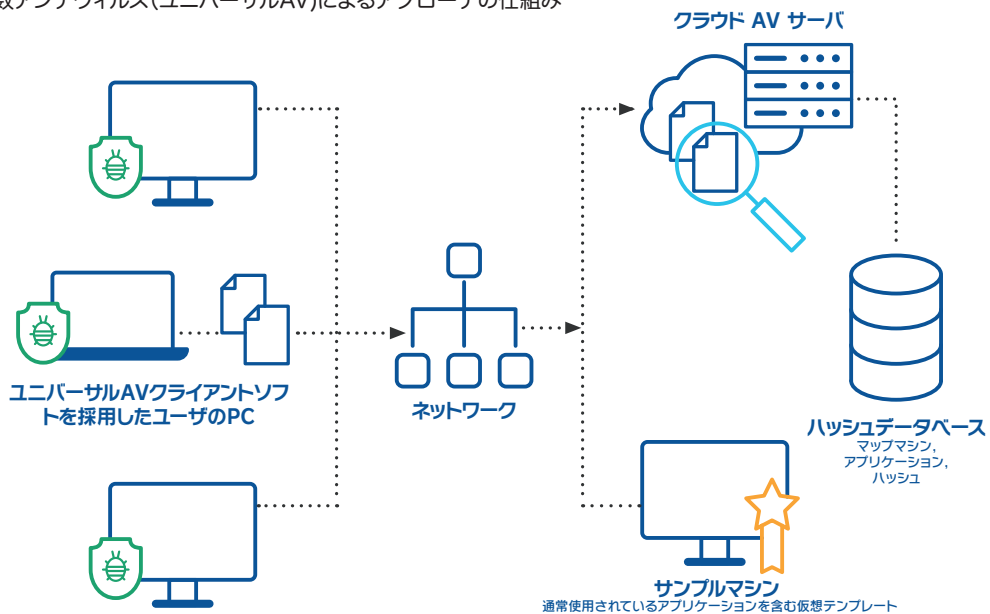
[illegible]級アンチウイルス(ユニバーサルAV)によるアプローチの仕組み

クラウド AV サーバ

ユニバーサルAVクライアントソフトを採用したユーザのPC

ネットワーク

ハッシュデータベース
マップマシン、
アプリケーション、
ハッシュ

サンプルマシン
通常使用されているアプリケーションを含む仮想テンプレート